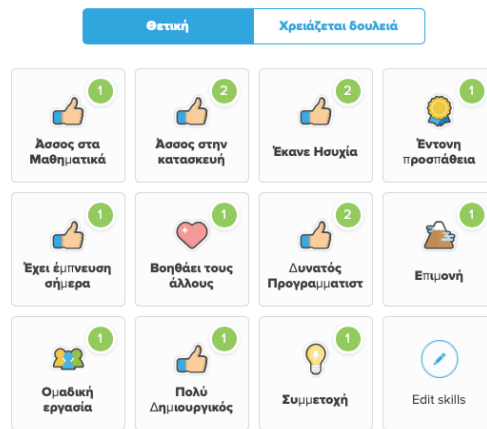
Θετική | Χρειάζεται δουλειά

1
Άσσος στα Μαθηματικά

2
Άσσος στην κατασκευή

2
Έκανε Ησυχία

1
Έντονη προσπάθεια

1
Έχει έμπνευση σήμερα

1
Βοηθάει τους άλλους

2
Δυνατός Προγραμματιστ

1
Επιμονή

1
Ομαδική εργασία

1
Πολύ Δημιουργικός

1
Συμμετοχή

Edit skills